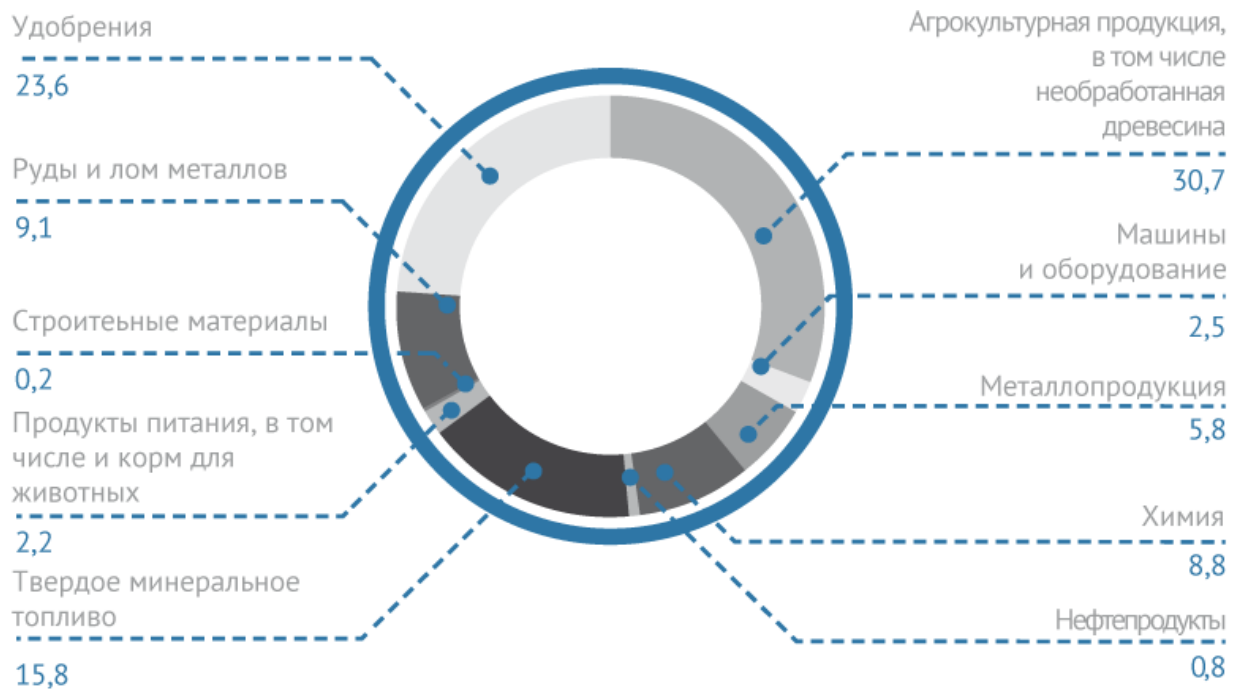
Удобрения
23,6

Руды и лом металлов
9,1

Строитеьные материалы
0,2

Продукты питания, в том числе и корм для животных
2,2

Твердое минеральное топливо
15,8

Агрокультурная продукция, в том числе необработанная древесина
30,7

Машины и оборудование
2,5

Металлопродукция
5,8

Химия
8,8

Нефтепродукты
0,8